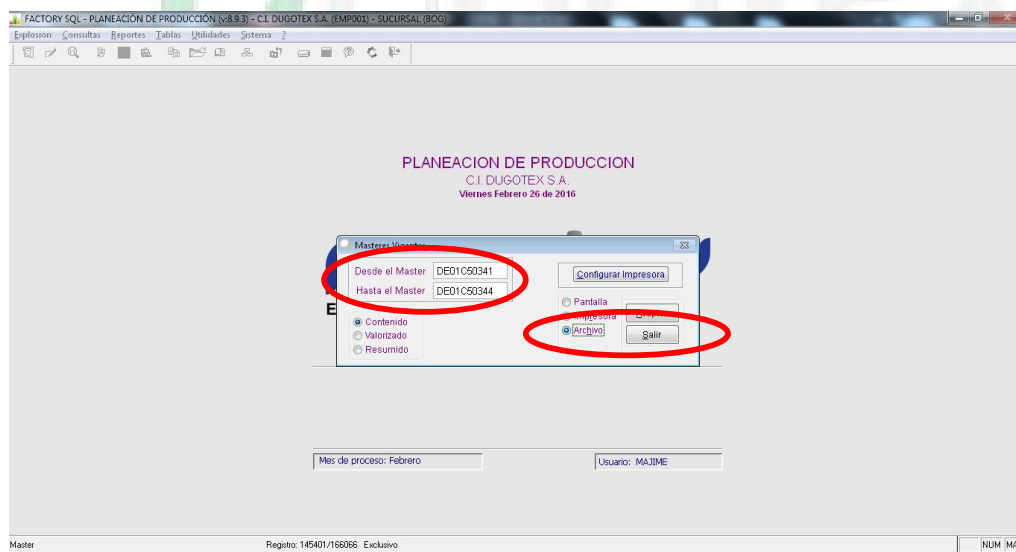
FACTORY SQL - PLANEACIÓN DE PRODUCCIÓN (v8.9.3) - C.I. DUGOTEX S.A. (EMP001) - SUCURSAL (BOG)

Explosión Consultas Reportes Tablas Utilidades Sistema ?

PLANEACION DE PRODUCCION
C.I. DUGOTEX S.A.
Viernes Febrero 26 de 2016

Masteres Vigentes

Desde el Master DE01C50341
Hasta el Master DE01C50344

Configurar Impresora

Contenido
Valorizado
Resumido

Pantalla
Impresora
Archivo

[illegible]
Salir

E

Mes de proceso: Febrero
Usuario: MAJIME

Master
Registro: 145401/166066 Exclusivo
NUM MA